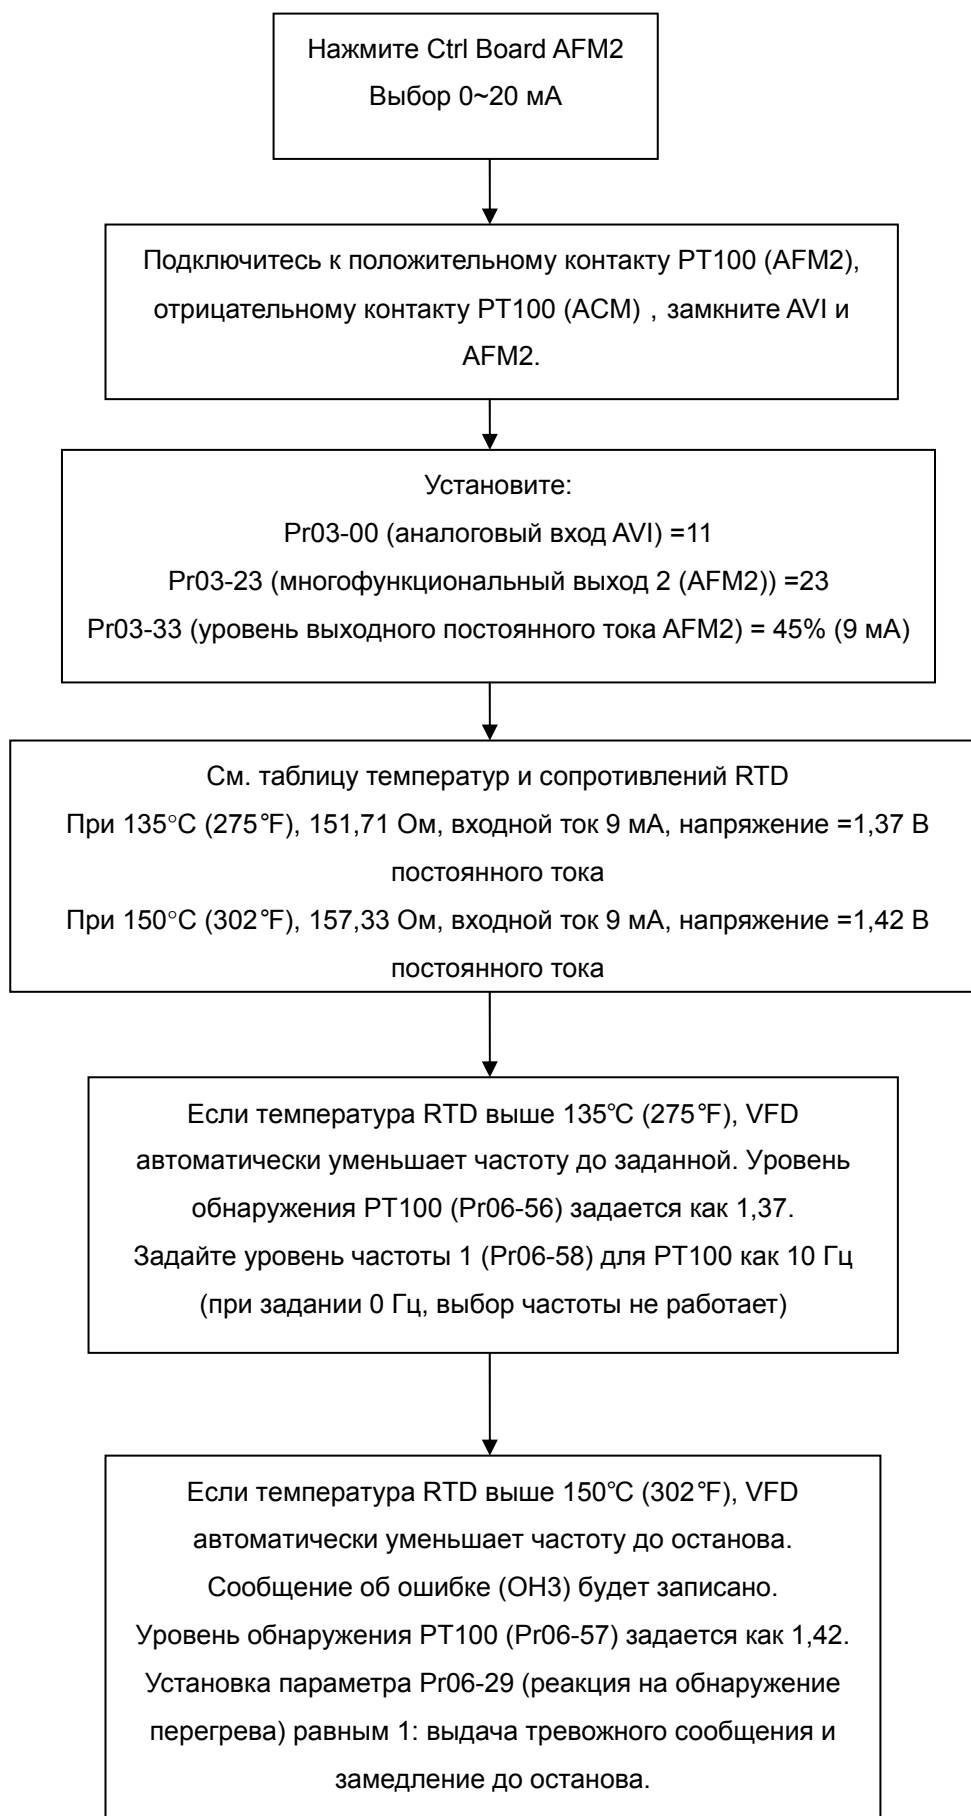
Нажмите Ctrl Board AFM2
Выбор 0~20 мА

Подключитесь к положительному контакту PT100 (AFM2), отрицательному контакту PT100 (ACM)，замкните AVI и AFM2.

Установите:
Pr03-00 (аналоговый вход AVI) =11
Pr03-23 (многофункциональный выход 2 (AFM2)) =23
Pr03-33 (уровень выходного постоянного тока AFM2) = 45% (9 мА)

См. таблицу температур и сопротивлений RTD
При 135°C (275°F), 151,71 Ом, входной ток 9 мА, напряжение =1,37 В постоянного тока
При 150°C (302°F), 157,33 Ом, входной ток 9 мА, напряжение =1,42 В постоянного тока

Если температура RTD выше 135°C (275°F), VFD автоматически уменьшает частоту до заданной. Уровень обнаружения PT100 (Pr06-56) задается как 1,37.
Задайте уровень частоты 1 (Pr06-58) для PT100 как 10 Гц (при задании 0 Гц, выбор частоты не работает)

Если температура RTD выше 150°C (302°F), VFD автоматически уменьшает частоту до останова.
Сообщение об ошибке (OH3) будет записано.
Уровень обнаружения PT100 (Pr06-57) задается как 1,42.
Установка параметра Pr06-29 (реакция на обнаружение перегрева) равным 1: выдача тревожного сообщения и замедление до останова.